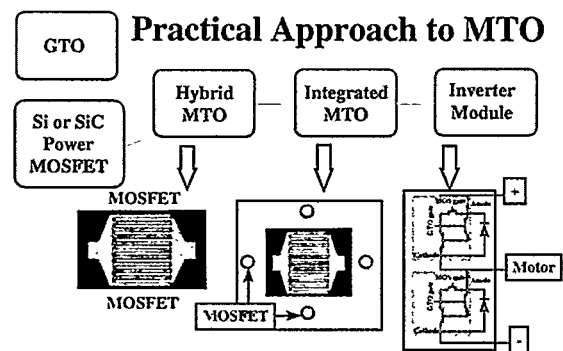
GTO

Practical Approach to MTO

Hybrid MTO

Integrated MTO

Inverter Module

Si or SiC Power MOSFET

MOSFET

MOSFET

MOSFET

+

MOS gate

Anode

GTO gate

Cathode

Motor

MOS gate

Anode

GTO gate

Cathode

-